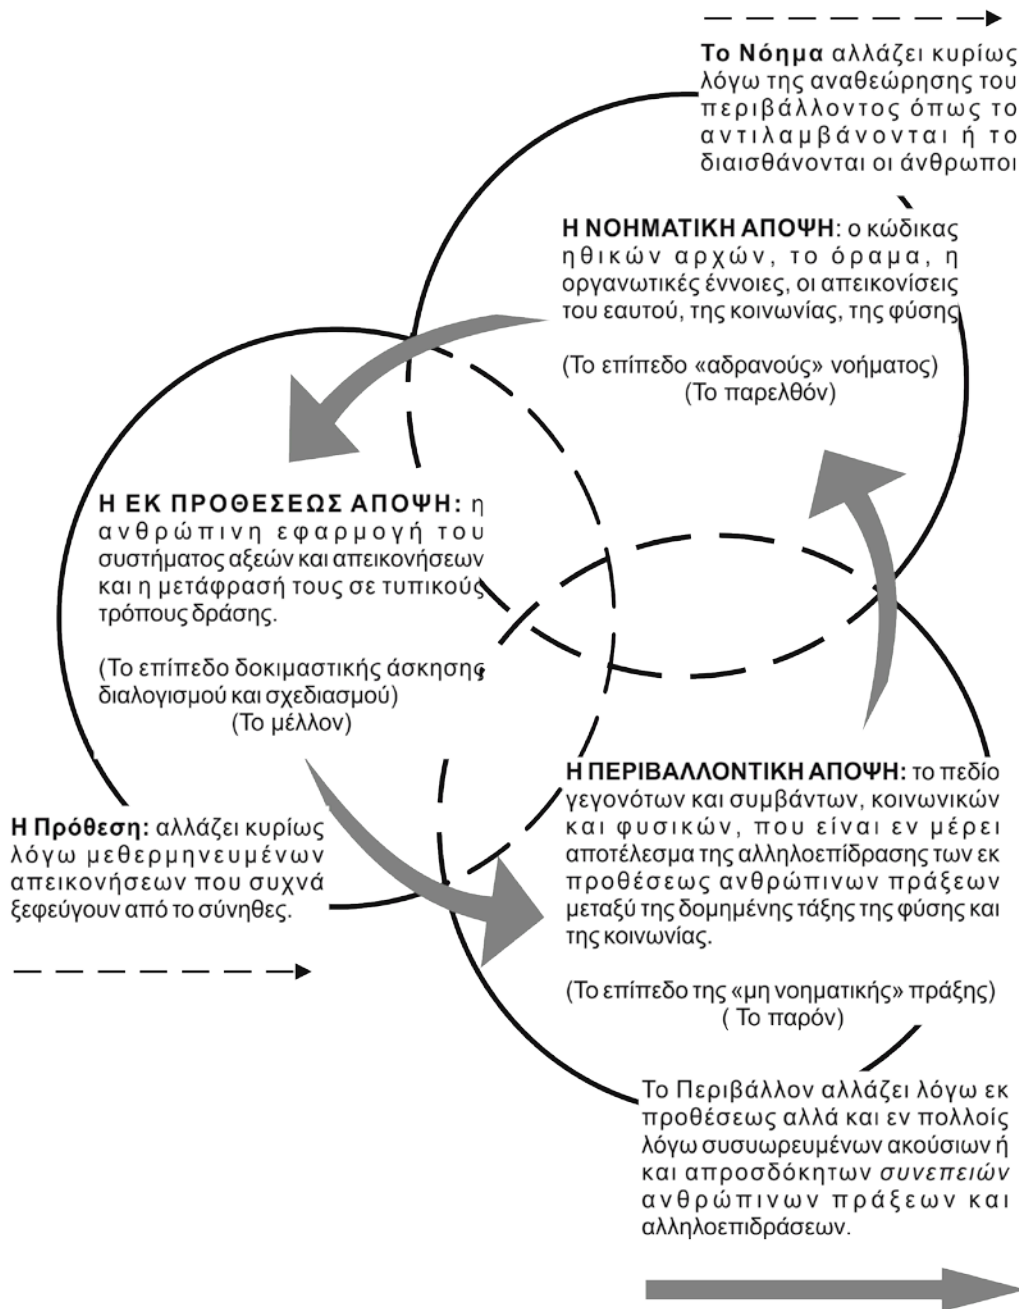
**Το Νόημα** αλλάζει κυρίως λόγω της αναθεώρησης του περιβάλλοντος όπως το αντιλαμβάνονται ή το διαισθάνονται οι άνθρωποι

**Η ΝΟΗΜΑΤΙΚΗ ΑΠΟΨΗ**: ο κώδικας ηθικών αρχών, το όραμα, η οργανωτικές έννοιες, οι απεικονίσεις του εαυτού, της κοινωνίας, της φύσης

(Το επίπεδο «αδρανούς» νοήματος)
(Το παρελθόν)

**Η ΕΚ ΠΡΟΘΕΣΕΩΣ ΑΠΟΨΗ:** η ανθρώπινη εφαρμογή του συστήματος αξεών και απεικονήσεων και η μετάφρασή τους σε τυπικούς τρόπους δράσης.

(Το επίπεδο δοκιμαστικής άσκησης διαλογισμού και σχεδιασμού)
(Το μέλλον)

**Η Πρόθεση:** αλλάζει κυρίως λόγω μεθερμηνευμένων απεικονήσεων που συχνά ξεφεύγουν από το σύνηθες.

**Η ΠΕΡΙΒΑΛΛΟΝΤΙΚΗ ΑΠΟΨΗ:** το πεδίο γεγονότων και συμβάντων, κοινωνικών και φυσικών, που είναι εν μέρει αποτέλεσμα της αλληλοεπίδρασης των εκ προθέσεως ανθρώπινων πράξεων μεταξύ της δομημένης τάξης της φύσης και της κοινωνίας.

(Το επίπεδο της «μη νοηματικής» πράξης)
( Το παρόν)

Το Περιβάλλον αλλάζει λόγω εκ προθέσεως αλλά και εν πολλοίς λόγω συσυωρευμένων ακούσιων ή και απροσδόκητων *συνεπειών* ανθρώπινων πράξεων και αλληλοεπιδράσεων.